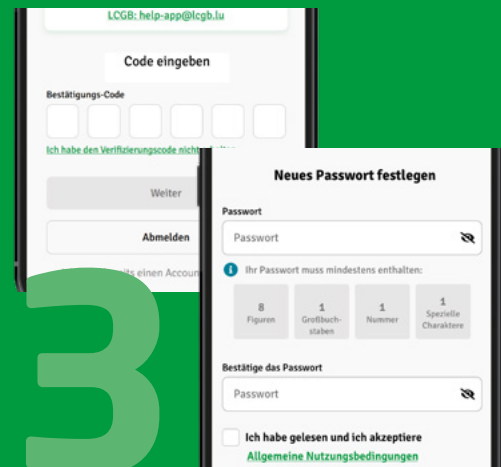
LCGB: help-app@lcgb.lu

Code eingeben

Bestätigungs-Code

Ich habe den Verifizierungscode nicht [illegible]

Weiter

Abmelden

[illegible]ts einen Accou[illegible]

3

Neues Passwort festlegen

Passwort

Passwort

Ihr Passwort muss mindestens enthalten:

| 8 Figuren | 1 Großbuchstaben | 1 Nummer | 1 Spezielle Charaktere |
|---|---|---|---|

Bestätige das Passwort

Passwort

Ich habe gelesen und ich akzeptiere

Allgemeine Nutzungsbedingungen